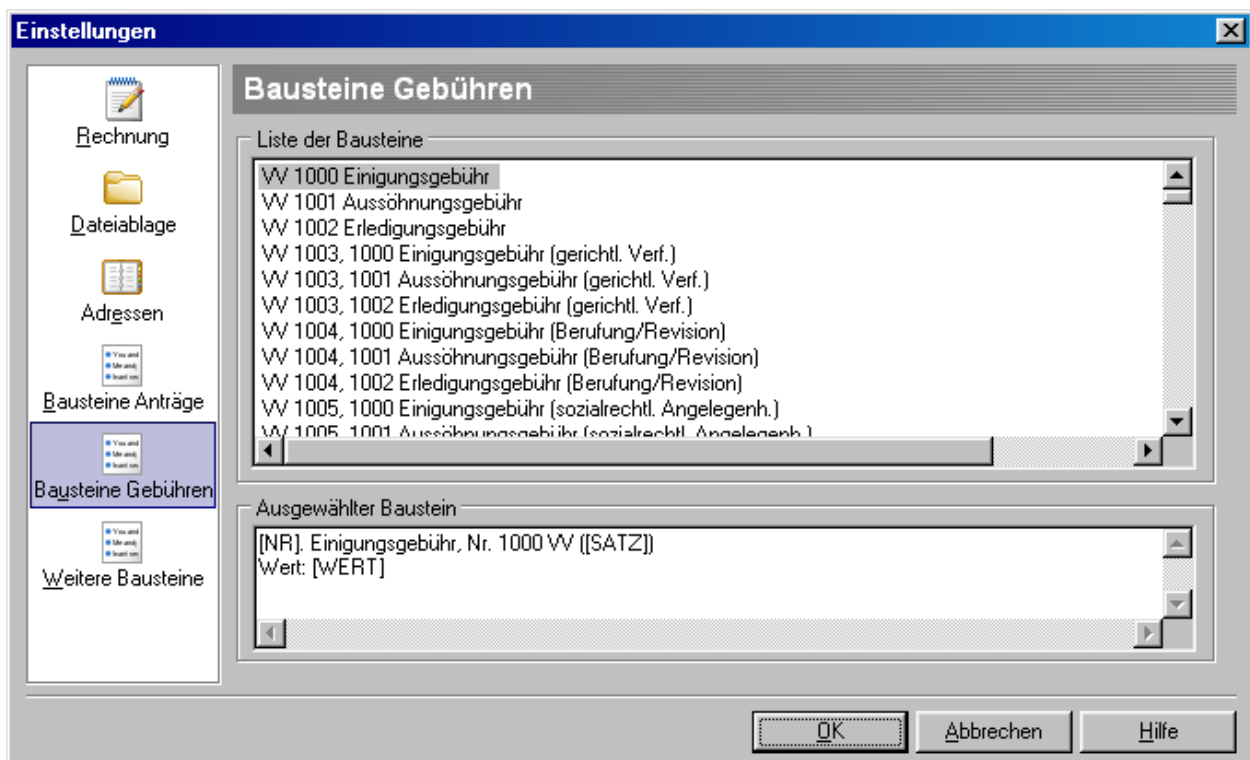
Einstellungen

Rechnung

Dateiablage

Adressen

Bausteine Anträge

Bausteine Gebühren

Weitere Bausteine

Bausteine Gebühren

Liste der Bausteine

VV 1000 Einigungsgebühr
VV 1001 Aussöhnungsgebühr
VV 1002 Erledigungsgebühr
VV 1003, 1000 Einigungsgebühr (gerichtl. Verf.)
VV 1003, 1001 Aussöhnungsgebühr (gerichtl. Verf.)
VV 1003, 1002 Erledigungsgebühr (gerichtl. Verf.)
VV 1004, 1000 Einigungsgebühr (Berufung/Revision)
VV 1004, 1001 Aussöhnungsgebühr (Berufung/Revision)
VV 1004, 1002 Erledigungsgebühr (Berufung/Revision)
VV 1005, 1000 Einigungsgebühr (sozialrechtl. Angelegenh.)
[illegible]

Ausgewählter Baustein

[NR]. Einigungsgebühr, Nr. 1000 VV ([SATZ])
Wert: [WERT]

OK

Abbrechen

Hilfe